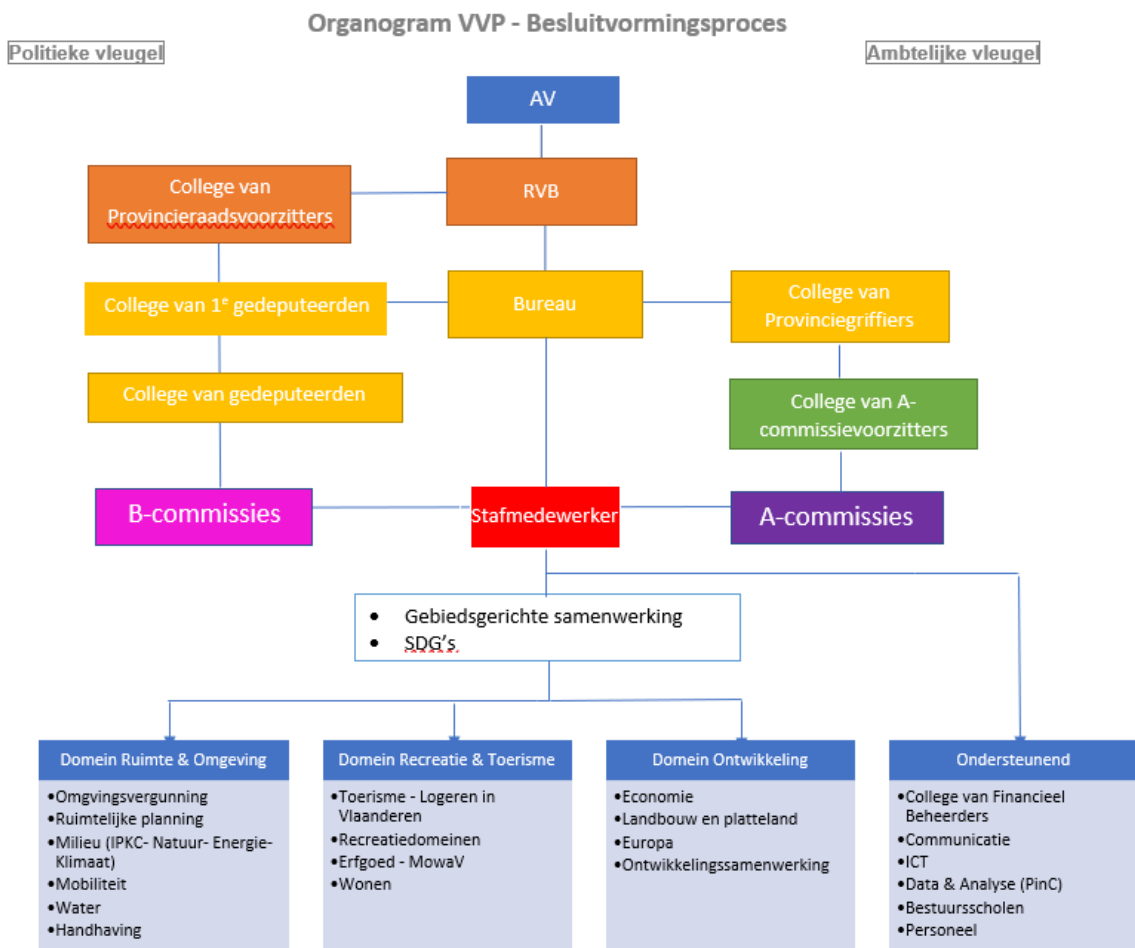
Organogram VVP - Besluitvormingsproces

Politieke vleugel

Ambtelijke vleugel

AV

College van Provincieraadsvoorzitters

RVB

College van 1e gedeputeerden

Bureau

College van Provinciegriffiers

College van gedeputeerden

College van A-commissievoorzitters

B-commissies

Stafmedewerker

A-commissies

- Gebiedsgerichte samenwerking
- SDG's.

Domein Ruimte & Omgeving
- Omgvingsvergunning
- Ruimtelijke planning
- Milieu (IPKC- Natuur- Energie-Klimaat)
- Mobiliteit
- Water
- Handhaving

Domein Recreatie & Toerisme
- Toerisme - Logeren in Vlaanderen
- Recreatiedomeinen
- Erfgoed - MowaV
- Wonen

Domein Ontwikkeling
- Economie
- Landbouw en platteland
- Europa
- Ontwikkelingssamenwerking

Ondersteunend
- College van Financieel Beheerders
- Communicatie
- ICT
- Data & Analyse (PinC)
- Bestuursscholen
- Personeel